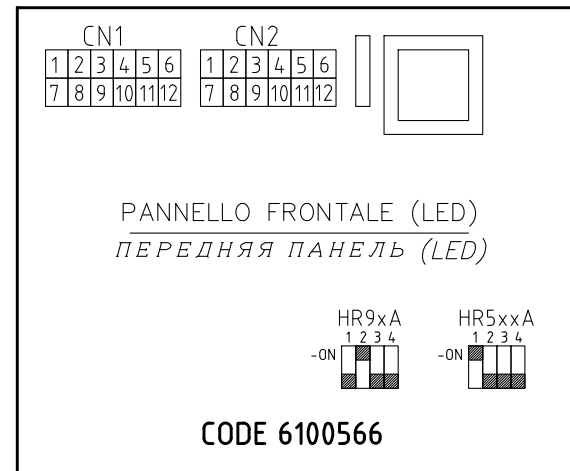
CN1

| 1 | 2 | 3 | 4 | 5 | 6 |
|---|---|---|---|---|---|
| 7 | 8 | 9 | 10 | 11 | 12 |

CN2

| 1 | 2 | 3 | 4 | 5 | 6 |
|---|---|---|---|---|---|
| 7 | 8 | 9 | 10 | 11 | 12 |

PANNELLO FRONTALE (LED)

ПЕРЕДНЯЯ ПАНЕЛЬ (LED)

HR9xA
1 2 3 4
-ON

HR5xxA
1 2 3 4
-ON

CODE 6100566